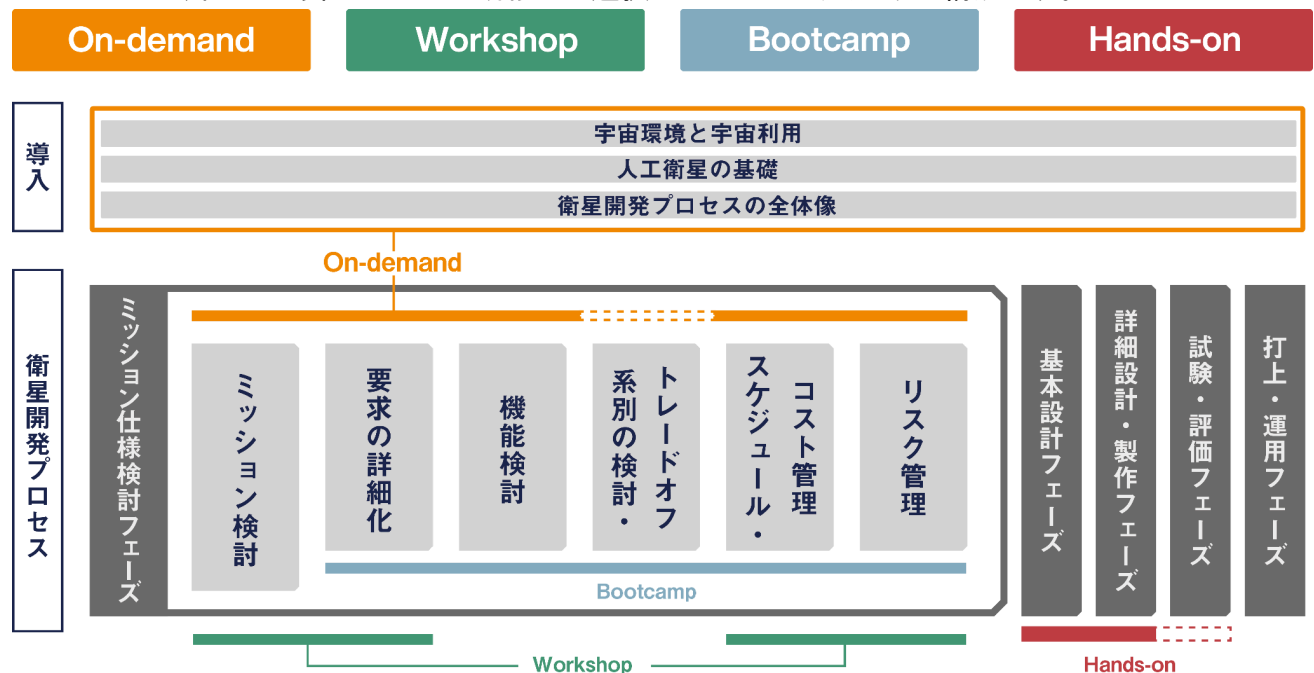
On-demand

Workshop

Bootcamp

Hands-on

導入

宇宙環境と宇宙利用

人工衛星の基礎

衛星開発プロセスの全体像

On-demand

衛星開発プロセス

ミッション仕様検討フェーズ

ミッション検討

要求の詳細化

機能検討

トレードオフ系別の検討・

コスト管理スケジュール・

リスク管理

Bootcamp

基本設計フェーズ

詳細設計・製作フェーズ

試験・評価フェーズ

打上・運用フェーズ

Workshop

Hands-on